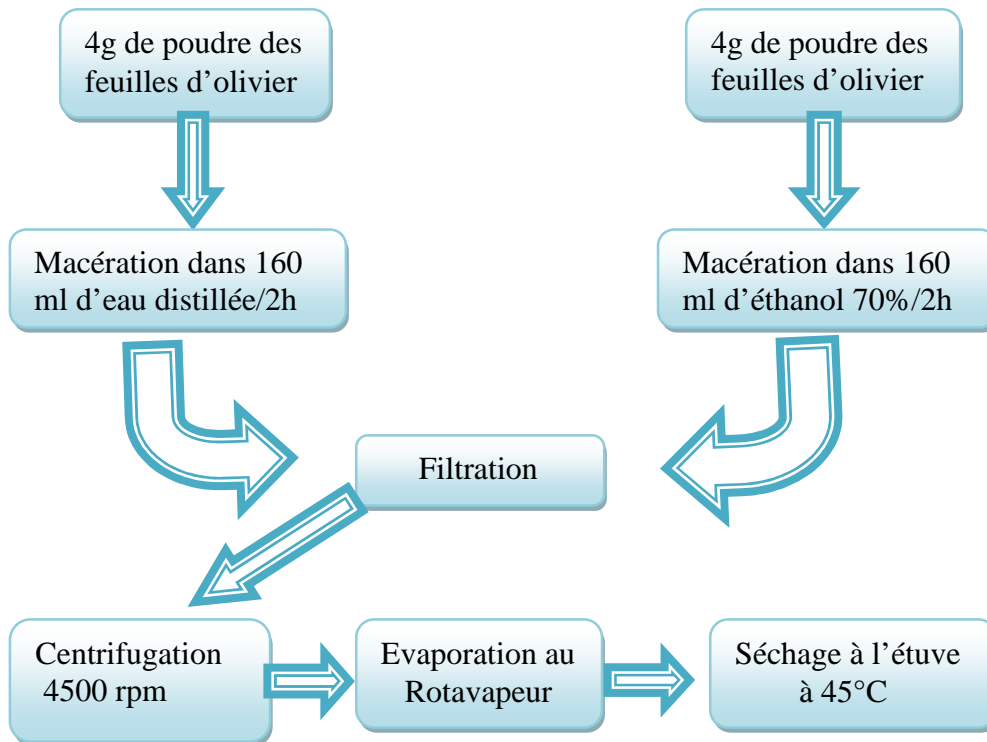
4g de poudre des feuilles d’olivier

4g de poudre des feuilles d’olivier

Macération dans 160 ml d’eau distillée/2h

Macération dans 160 ml d’éthanol 70%/2h

Filtration

Centrifugation 4500 rpm

Evaporation au Rotavapeur

Séchage à l’étuve à 45°C